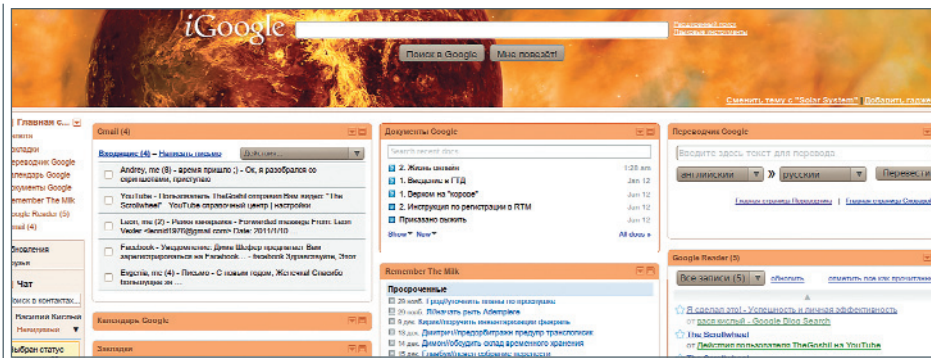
iGoogle

Расширенный поиск
Языковые инструменты

Поиск в Google | Мне повезёт!

Сменить тему с "Solar System" | Добавить гадже

Главная с...
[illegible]
Закладки
Переводчик Google
Календарь Google
Документы Google
Remember The Milk
Google Reader (5)
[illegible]

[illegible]
Обновления
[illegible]

Чат
Поиск в контактах...
Василий Киселёв
Невидимый
Выбран статус

Gmail (4)
Входящие (4) – Написать письмо
Действия...
Andrey, me (8) - время пришло ;) - Ок, я разобрался со свершениями, приступаю
YouTube - Пользователь TheGoshil отправил Вам видео "The Scoutheist" YouTube справочный центр | настройки
Leon, me (2) - Ревок камерлинк - Forwarded message From: Leon Vector <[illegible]> Date: 2011/1/10 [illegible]
Facebook - Уведомление: Дима Шифер предлагает Вам зарегистрироваться на Facebook... - facebook Здравствуйте, Этот
Evgenia, me (4) - Письмо - С новым годом, Женечка! Спасибо большущее за ...

Календарь Google

Закладки

Документы Google
Search recent docs...
2. Жизнь онлайн 1:25 am
1. Введение в ГТД Jun 12
1. Вернем на "корове" Jun 12
2. Инструкция по регистрации в RTM Jun 12
Приказано выжить Jun 12
Show ▾ New ▾ All docs »

Remember The Milk
Просроченные
20 нояб. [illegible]
20 нояб. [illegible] Adempiere
9 дек. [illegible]
18 дек. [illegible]
20 дек. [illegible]
25 дек. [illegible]

Переводчик Google
Укажите здесь текст для перевода
английский » русский Перевести
Главная страница Переводчика | Главная страница Google

Google Reader (5)
Все записи (5) | обновить | отметить все как прочитанные
Я сделал это! - Успешность и личная эффективность
от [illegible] - Google Blog Search
The Scoutheist
от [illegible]
Действия пользователя TheGoshil на YouTube